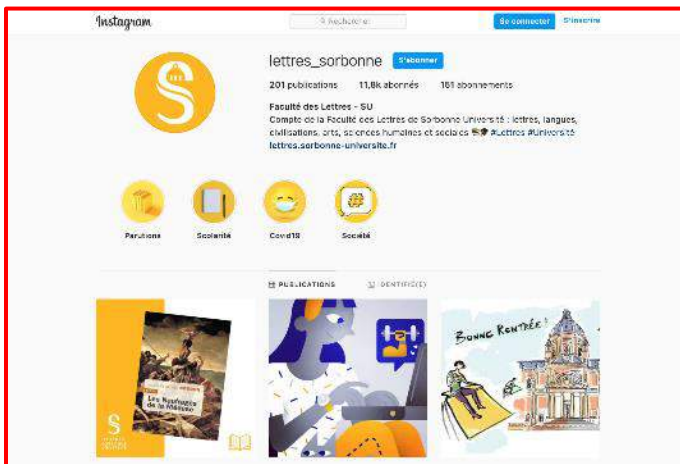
Instagram

Rechercher

Se connecter S'inscrire

lettres_sorbonne S'abonner

201 publications 11,6k abonnés 161 abonnements

Faculté des Lettres - SU
Compte de la Faculté des Lettres de Sorbonne Université : lettres, langues, civilisations, arts, sciences humaines et sociales 📚 #Lettres #Université
lettres.sorbonne-universite.fr

Parutions Scolarité Covid19 Société

PUBLICATIONS IDENTIFIÉ(E)

Les Naufragés de la Méduse

S

Bonne Rentrée !